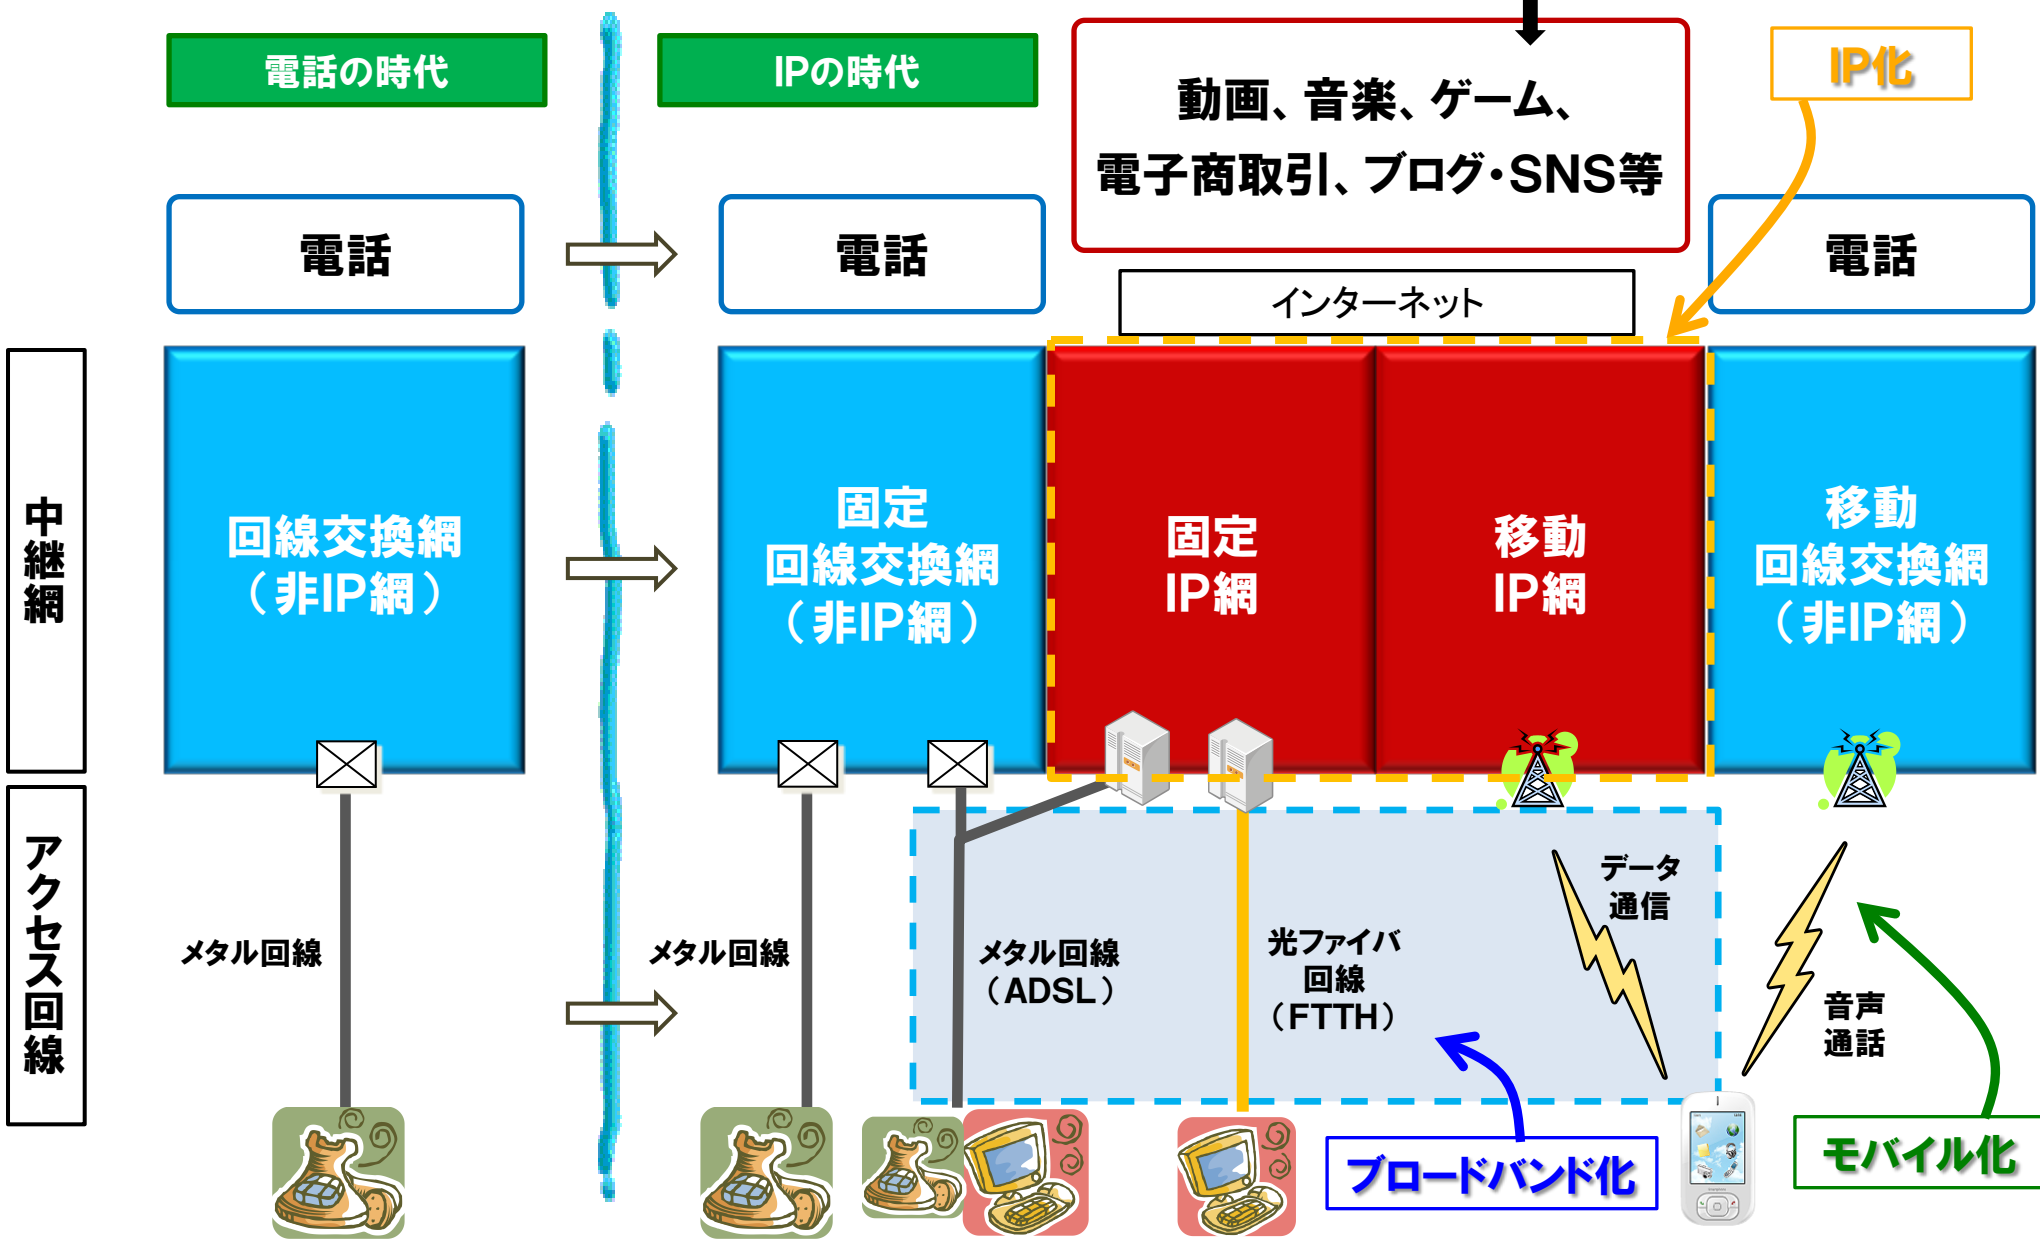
電話の時代

IPの時代

動画、音楽、ゲーム、
電子商取引、ブログ・SNS等

IP化

電話

電話

電話

インターネット

中継網

回線交換網
（非IP網）

固定
回線交換網
（非IP網）

固定
IP網

移動
IP網

移動
回線交換網
（非IP網）

アクセス回線

メタル回線

メタル回線

メタル回線
（ADSL）

光ファイバ
回線
（FTTH）

データ
通信

音声
通話

ブロードバンド化

モバイル化